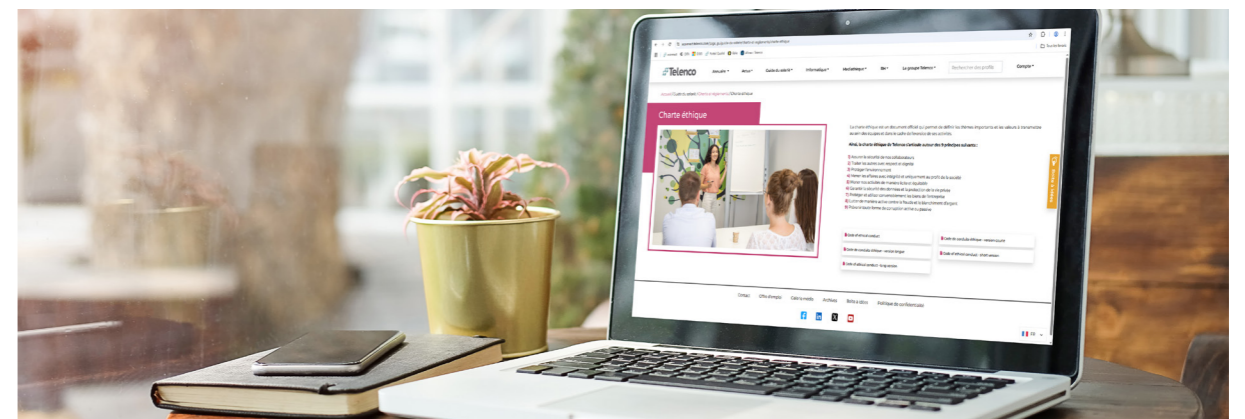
Telenco

Annuaire

Actus

Guide du métier

Informatique

Médiathèque

Recherchez des profils

Compte

Charte éthique

Ainsi, la charte éthique de Telenco s'articule autour des 9 principes suivants :

Contact

Offre d'emploi

Archives

Politique de confidentialité